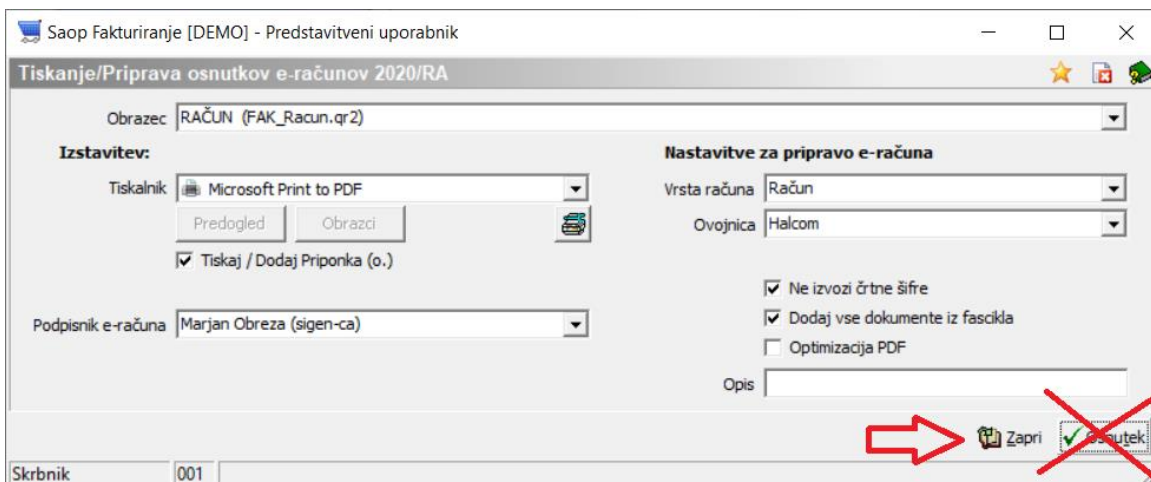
Saop Fakturiranje [DEMO] - Predstavitveni uporabnik

Tiskanje/Priprava osnutkov e-računov 2020/RA

Obrazec RAČUN (FAK_Racun.qr2)

Izstavitev:

Tiskalnik Microsoft Print to PDF

Predogled Obrazci

Tiskaj / Dodaj Priponka (o.)

Podpisnik e-računa Marjan Obreza (sigen-ca)

Nastavitve za pripravo e-računa

Vrsta računa Račun

Ovojnica Halcom

Ne izvozi črtne šifre

Dodaj vse dokumente iz fascikla

Optimizacija PDF

Opis

Zapri Osnutek

Skrbnik 001